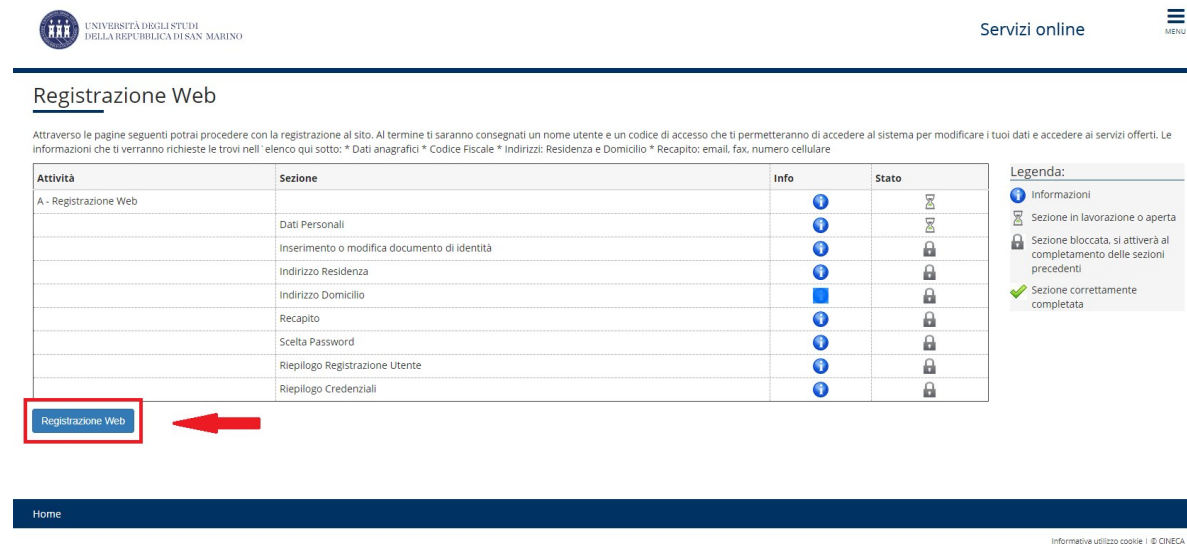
UNIVERSITÀ DEGLI STUDI
DELLA REPUBBLICA DI SAN MARINO

Servizi online

MENU

Registrazione Web

Attraverso le pagine seguenti potrai procedere con la registrazione al sito. Al termine ti saranno consegnati un nome utente e un codice di accesso che ti permetteranno di accedere al sistema per modificare i tuoi dati e accedere ai servizi offerti. Le informazioni che ti verranno richieste le trovi nell`elenco qui sotto: * Dati anagrafici * Codice Fiscale * Indirizzi: Residenza e Domicilio * Recapito: email, fax, numero cellulare

| Attività | Sezione | Info | Stato |
|---|---|---|---|
| A - Registrazione Web | | | |
| | Dati Personali | | |
| | Inserimento o modifica documento di identità | | |
| | Indirizzo Residenza | | |
| | Indirizzo Domicilio | | |
| | Recapito | | |
| | Scelta Password | | |
| | Riepilogo Registrazione Utente | | |
| | Riepilogo Credenziali | | |

Legenda:
Informazioni
Sezione in lavorazione o aperta
Sezione bloccata, si attiverà al completamento delle sezioni precedenti
Sezione correttamente completata

Registrazione Web

Home

Informative utilizzo cookie | © CINECA